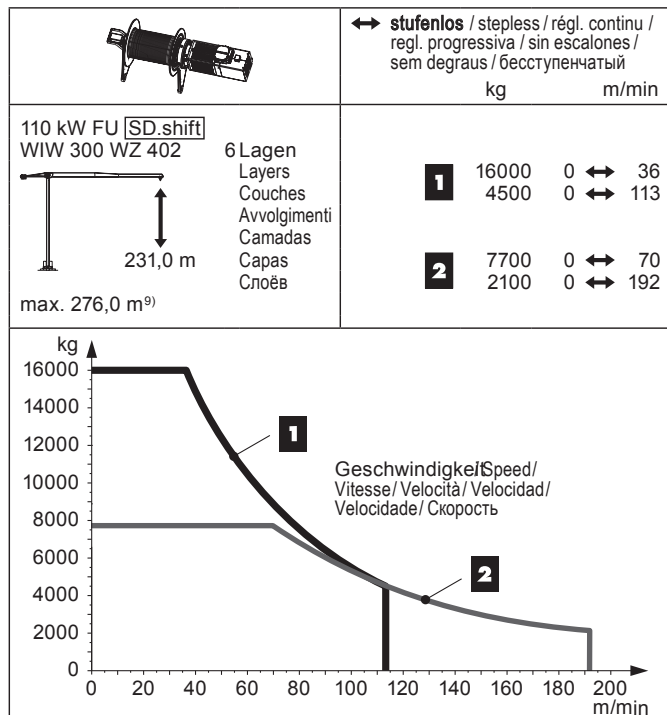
↔ **stufenlos** / stepless / régl. continu / regl. progressiva / sin escalones / sem degraus / бесступенчатый

kg m/min

110 kW FU SD.shift
WIW 300 WZ 402

6 Lagen
Layers
Couches
Avvolgimenti
Camadas
Capas
Слоёв

231,0 m

max. 276,0 m$^{9)}$

| | kg | m/min |
|---|---|---|
| 1 | 16000 | 0 ↔ 36 |
| | 4500 | 0 ↔ 113 |
| 2 | 7700 | 0 ↔ 70 |
| | 2100 | 0 ↔ 192 |

kg
16000
14000
12000
10000
8000
6000
4000
2000
0

1

2

Geschwindigkeit/Speed/
Vitesse/ Velocità/ Velocidad/
Velocidade/ Скорость

0 20 40 60 80 100 120 140 160 180 200
m/min